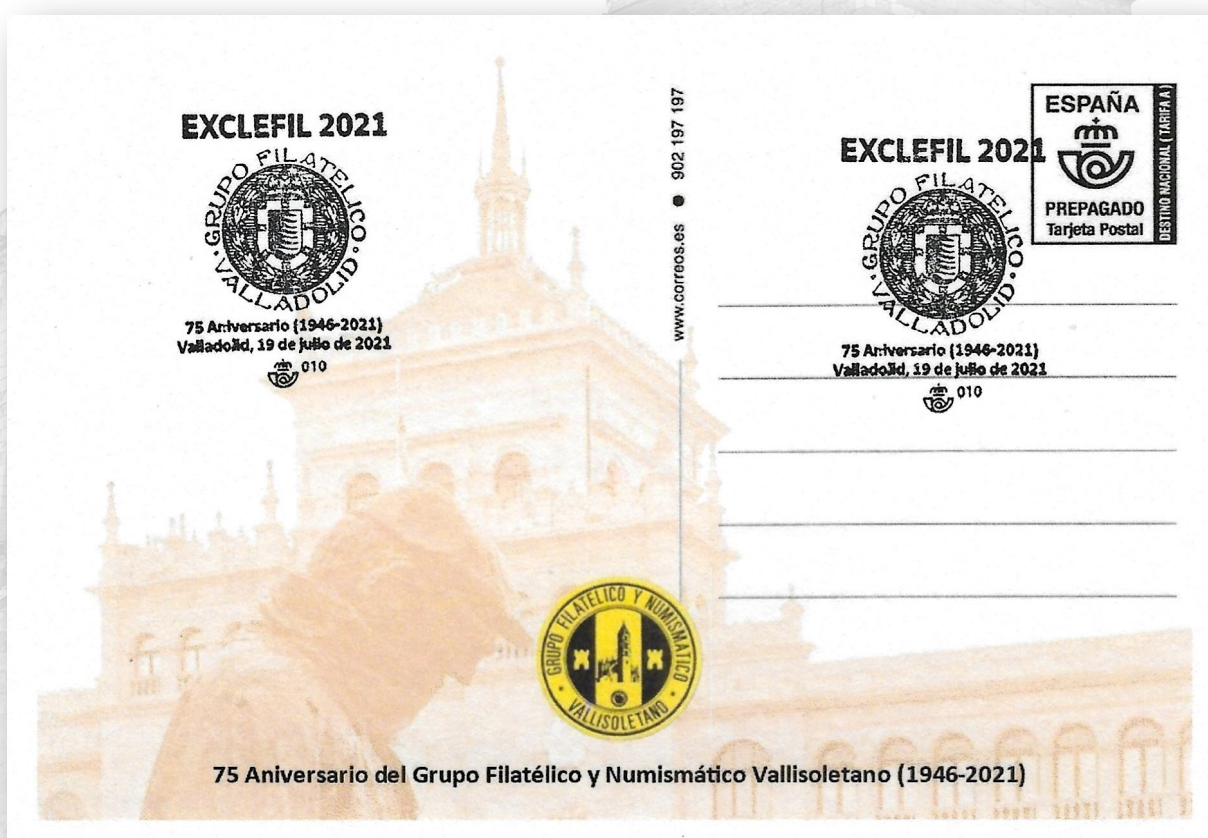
EXCLEFIL 2021

GRUPO FILATELICO VALLADOLID

75 Aniversario (1946-2021)
Valladolid, 19 de julio de 2021

010

www.correos.es ● 902 197 197

ESPAÑA

PREPAGADO
Tarjeta Postal

DESTINO NACIONAL (TARIFA A)

EXCLEFIL 2021

GRUPO FILATELICO VALLADOLID

75 Aniversario (1946-2021)
Valladolid, 19 de julio de 2021

010

GRUPO FILATELICO Y NUMISMATICO VALLISOLETANO

75 Aniversario del Grupo Filatélico y Numismático Vallisoletano (1946-2021)